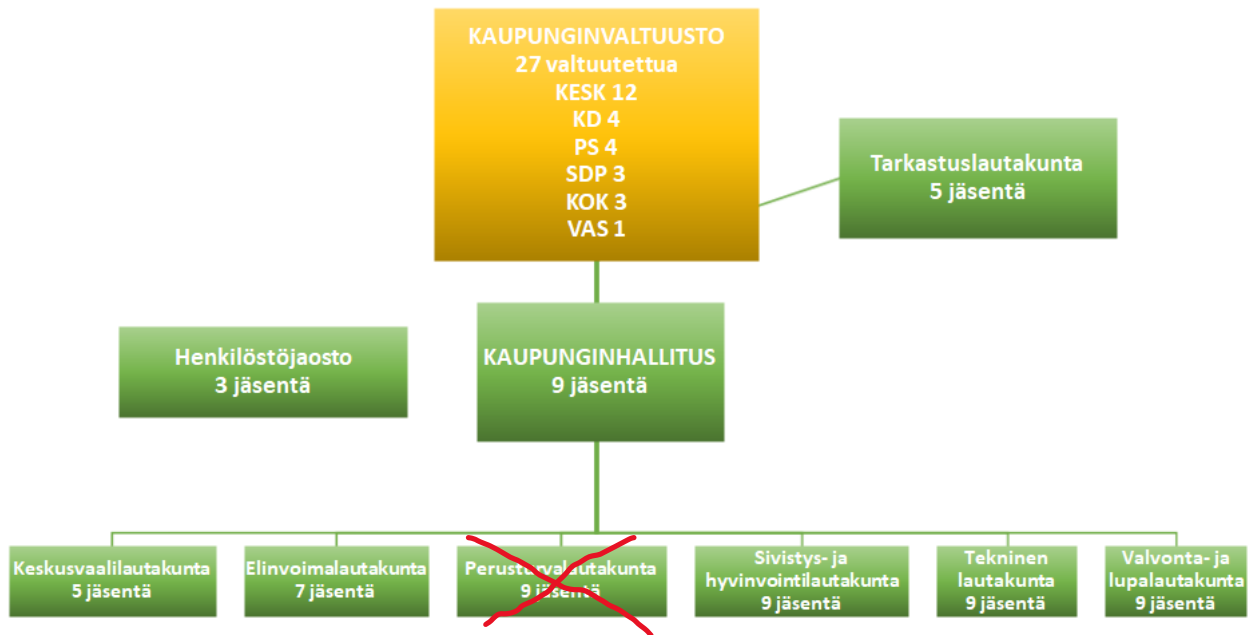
KAUPUNGINVALTUUSTO
27 valtuutettua
KESK 12
KD 4
PS 4
SDP 3
KOK 3
VAS 1

Tarkastuslautakunta
5 jäsentä

Henkilöstöjaosto
3 jäsentä

KAUPUNGINHALLITUS
9 jäsentä

Keskusvaalilautakunta
5 jäsentä

Elinvoimalautakunta
7 jäsentä

Perusturvalautakunta
9 jäsentä

Sivistys- ja hyvinvointilautakunta
9 jäsentä

Tekninen lautakunta
9 jäsentä

Valvonta- ja lupalautakunta
9 jäsentä